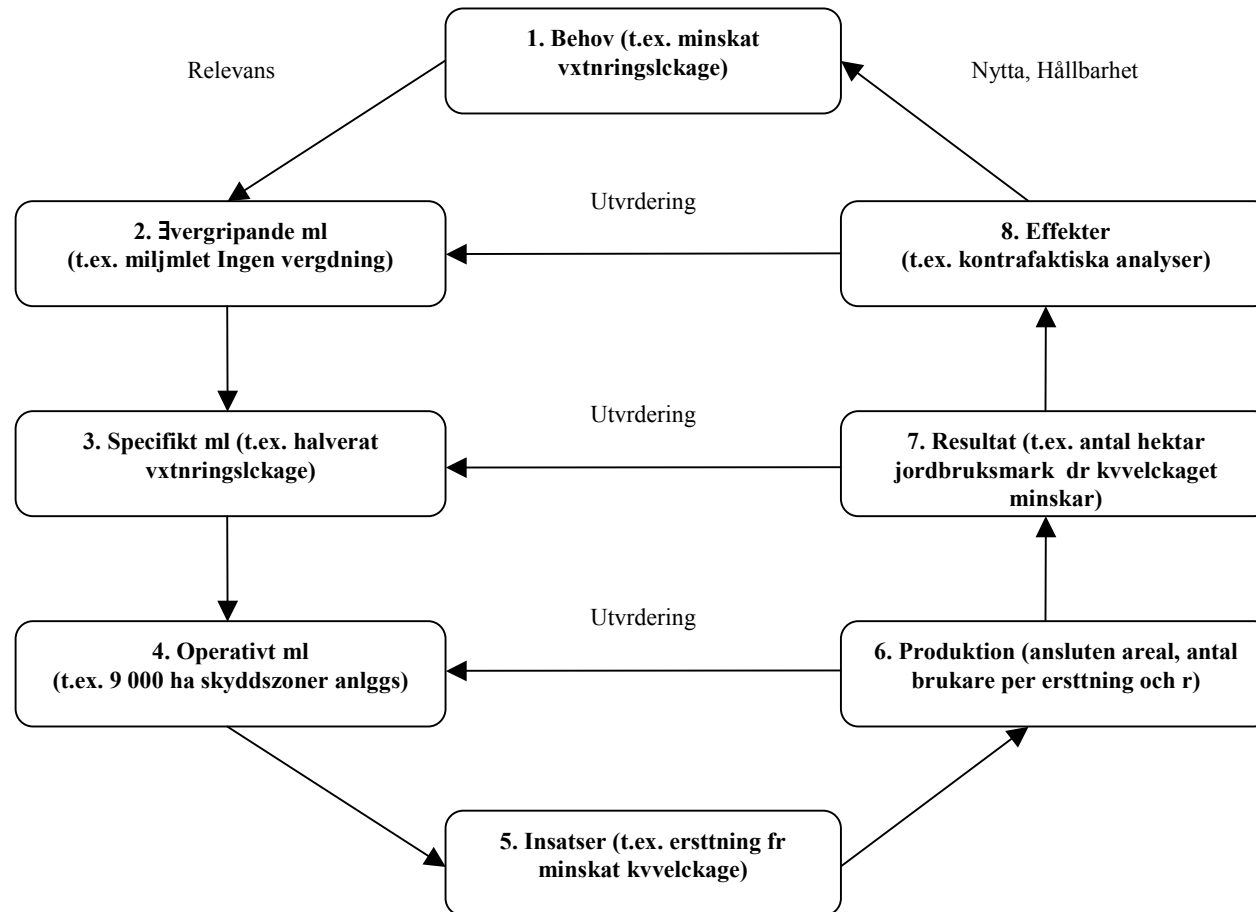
1. Behov (t.ex. minskat vxtnringslckage)

Relevans

Nytta, Hållbarhet

Utvrdering

2. Ǝvergripande ml (t.ex. miljmlet Ingen vergdning)

8. Effekter (t.ex. kontrafaktiska analyser)

Utvrdering

3. Specifikt ml (t.ex. halverat vxtnringslckage)

7. Resultat (t.ex. antal hektar jordbruksmark dr kvvelckaget minskar)

Utvrdering

4. Operativt ml (t.ex. 9 000 ha skyddszoner anlggs)

6. Produktion (ansluten areal, antal brukare per ersttning och r)

5. Insatser (t.ex. ersttning fr minskat kvvelckage)